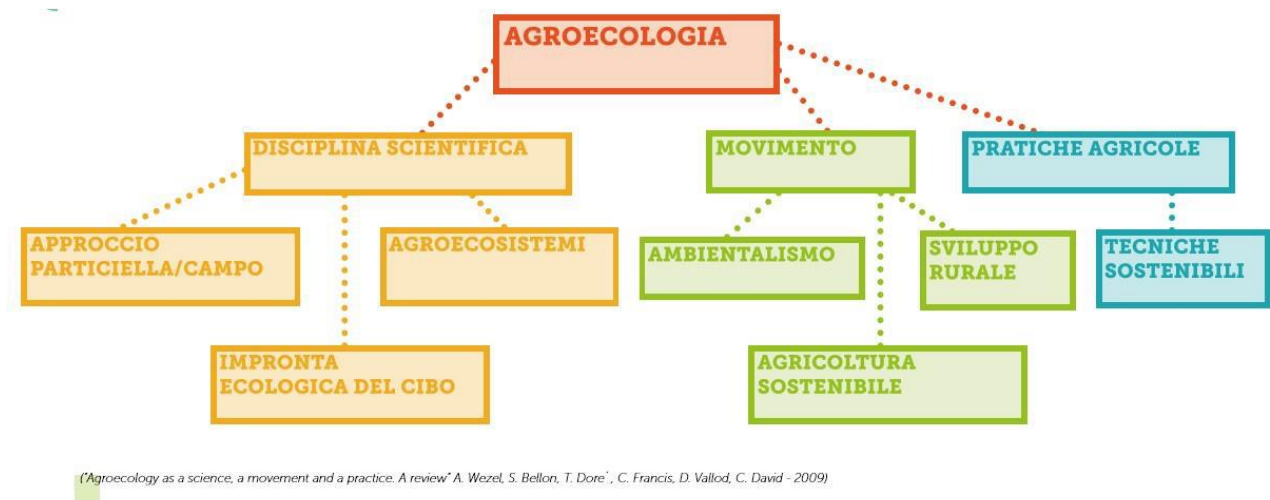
AGROECOLOGIA

DISCIPLINA SCIENTIFICA

MOVIMENTO

PRATICHE AGRICOLE

APPROCCIO PARTICIELLA/CAMPO

AGROECOSISTEMI

IMPRONTA ECOLOGICA DEL CIBO

AMBIENTALISMO

SVILUPPO RURALE

AGRICOLTURA SOSTENIBILE

TECNICHE SOSTENIBILI

("Agroecology as a science, a movement and a practice. A review" A. Wezel, S. Bellon, T. Dore´, C. Francis, D. Vallod, C. David - 2009)